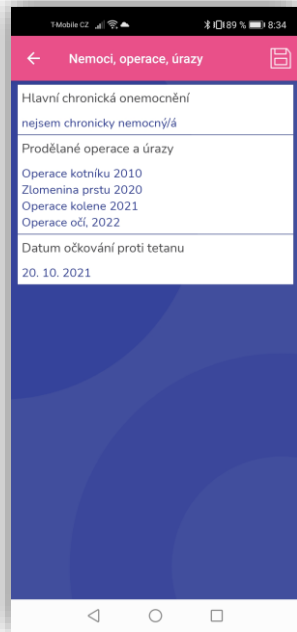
T-Mobile CZ 89 % 8:34

Nemoci, operace, úrazy

Hlavní chronická onemocnění

nejsem chronicky nemocný/á

Prodělané operace a úrazy

Operace kotníku 2010
Zlomenina prstu 2020
Operace kolene 2021
Operace očí, 2022

Datum očkování proti tetanu

20. 10. 2021